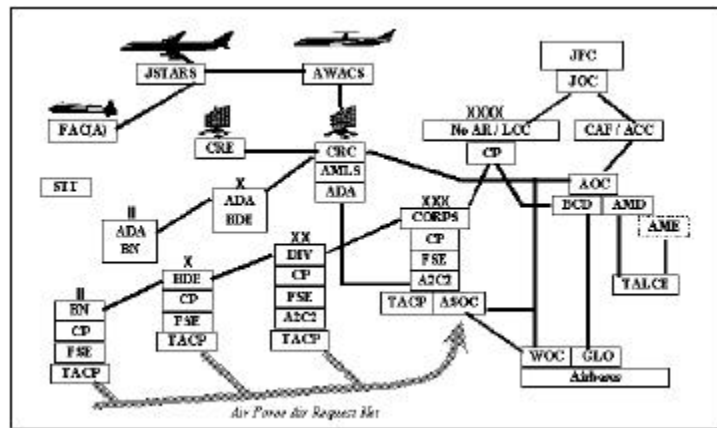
JSTARS
AWACS
FAC(A)
CRE
CRC
AMLS
ADA
JFC
JOC
XXXX
No AR / LCC
CP
CAF / ACC
AOC
BCD
AMD
AME
TALCE
STI
X
ADA
BDE
II
ADA
BN
XXX
CORPS
CP
FSE
A2C2
TACP
ASOC
XX
DIV
CP
FSE
A2C2
TACP
X
BDE
CP
FSE
TACP
II
BN
CP
FSE
TACP
WOC
GLO
Airbase
Air Force Air Request Net